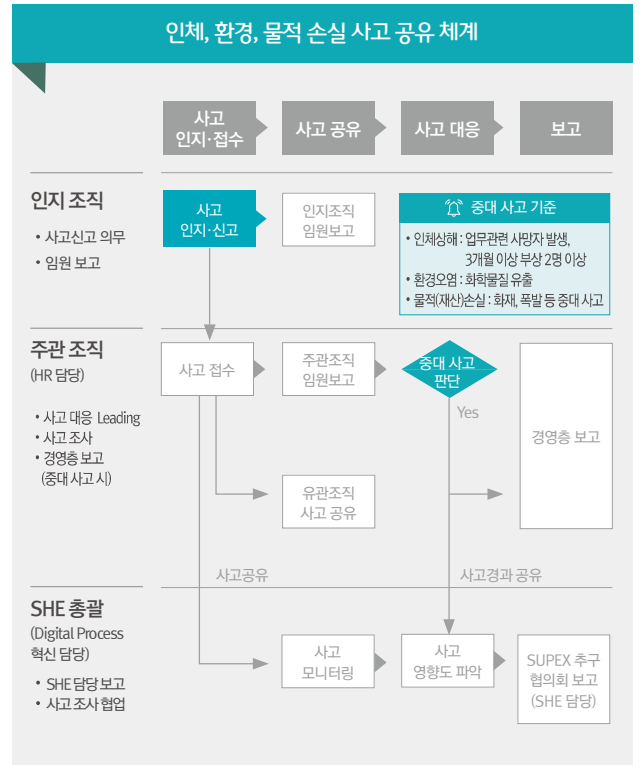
인체, 환경, 물적 손실 사고 공유 체계

사고 인지·접수

사고 공유

사고 대응

보고

인지 조직

• 사고신고 의무

• 임원 보고

사고 인지·신고

인지조직 임원보고

중대 사고 기준

• 인체상해 : 업무관련 사망자 발생, 3개월 이상 부상 2명 이상

• 환경오염 : 화학물질 유출

• 물적(재산)손실 : 화재, 폭발 등 중대 사고

주관 조직

(HR 담당)

• 사고 대응 Leading

• 사고 조사

• 경영층 보고 (중대 사고 시)

사고 접수

주관조직 임원보고

중대 사고 판단

Yes

경영층 보고

유관조직 사고 공유

사고공유

사고경과 공유

SHE 총괄

(Digital Process 혁신 담당)

• SHE 담당 보고

• 사고 조사 협업

사고 모니터링

사고 영향도 파악

SUPEX 추구 협의회 보고 (SHE 담당)